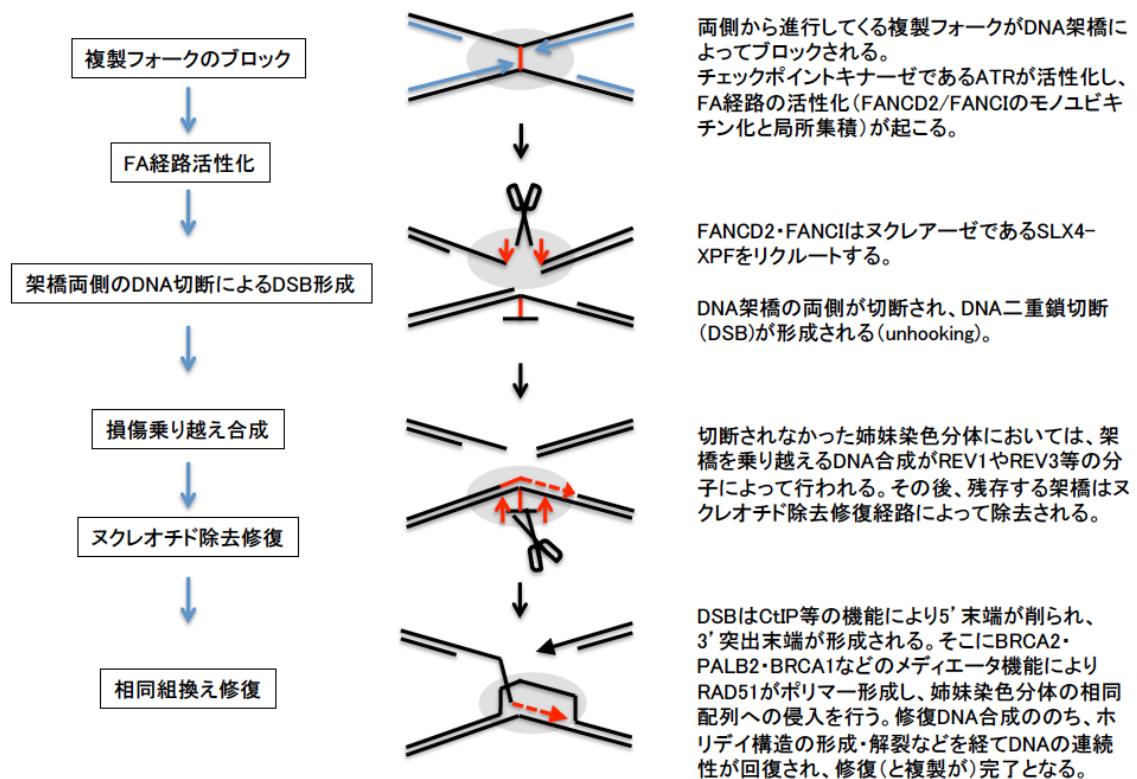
複製フォークのブロック

FA経路活性化

架橋両側のDNA切断によるDSB形成

損傷乗り越え合成

ヌクレオチド除去修復

相同組換え修復

両側から進行してくる複製フォークがDNA架橋によってブロックされる。
チェックポイントキナーゼであるATRが活性化し、FA経路の活性化（FANCD2/FANCIのモノユビキチン化と局所集積）が起こる。

FANCD2・FANCIはヌクレアーゼであるSLX4-XPFをリクルートする。

DNA架橋の両側が切断され、DNA二重鎖切断（DSB）が形成される（unhooking）。

切断されなかった姉妹染色分体においては、架橋を乗り越えるDNA合成がREV1やREV3等の分子によって行われる。その後、残存する架橋はヌクレオチド除去修復経路によって除去される。

DSBはCtIP等の機能により5’末端が削られ、3’突出末端が形成される。そこにBRCA2・PALB2・BRCA1などのメディエータ機能によりRAD51がポリマー形成し、姉妹染色分体の相同配列への侵入を行う。修復DNA合成ののち、ホリデイ構造の形成・解裂などを経てDNAの連続性が回復され、修復（と複製が）完了となる。